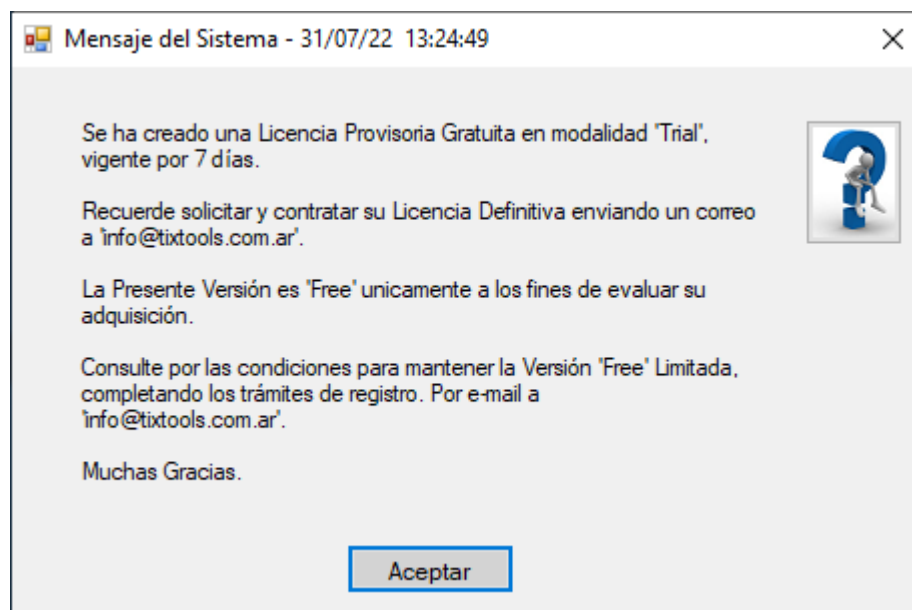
Mensaje del Sistema - 31/07/22 13:24:49

Se ha creado una Licencia Provisoria Gratuita en modalidad "Trial", vigente por 7 días.

Recuerde solicitar y contratar su Licencia Definitiva enviando un correo a 'info@tixtools.com.ar'.

La Presente Versión es "Free" unicamente a los fines de evaluar su adquisición.

Consulte por las condiciones para mantener la Versión "Free" Limitada, completando los trámites de registro. Por e-mail a 'info@tixtools.com.ar'.

Muchas Gracias.

Aceptar